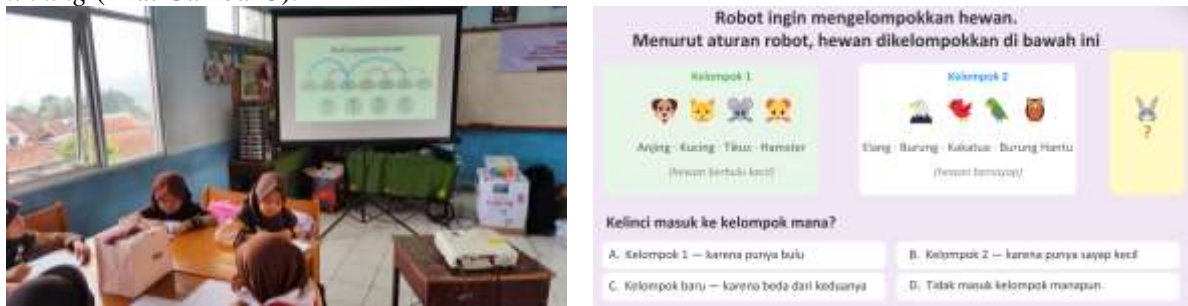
Robot ingin mengelompokkan hewan.
Menurut aturan robot, hewan dikelompokkan di bawah ini

Kelompok 1
Anjing · Kucing · Tikus · Hamster
(hewan berbulu kecil)

Kelompok 2
Elang · Burung · Kakatua · Burung Hantu
(hewan bersayap)

?

Kelinci masuk ke kelompok mana?

A. Kelompok 1 — karena punya bulu
B. Kelompok 2 — karena punya sayap kecil
C. Kelompok baru — karena beda dari keduanya
D. Tidak masuk kelompok manapun